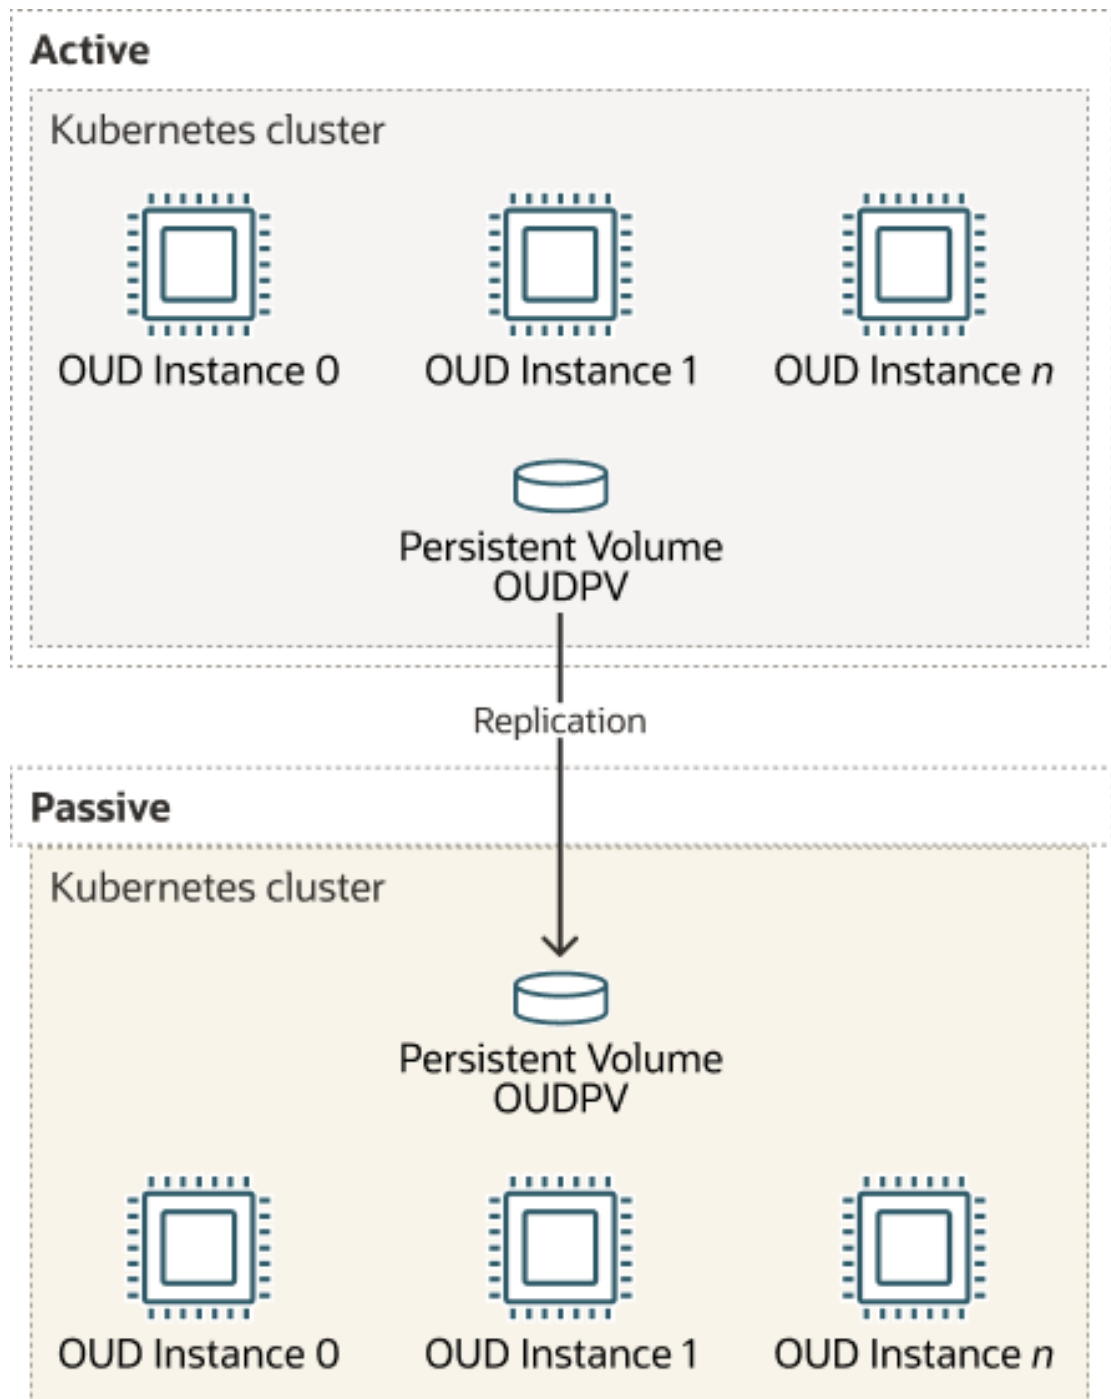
Active

Kubernetes cluster

OUD Instance 0

OUD Instance 1

OUD Instance *n*

Persistent Volume OUDPV

Replication

Passive

Kubernetes cluster

Persistent Volume OUDPV

OUD Instance 0

OUD Instance 1

OUD Instance *n*